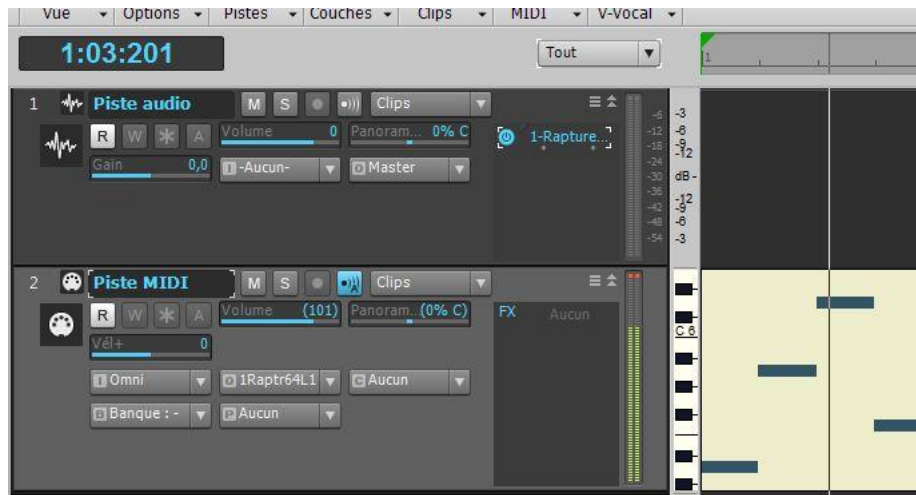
Vue ▾ Options ▾ Pistes ▾ Couches ▾ Clips ▾ MIDI ▾ V-Vocal ▾

1:03:201

Tout

1

1 Piste audio M S Clips

R W A Volume 0 Panoram... 0% C 1-Rapture...

Gain 0,0 -Aucun- Master

-6 -12 -18 -24 -30 -36 -42 -48 -54

-3 -6 -9 -12 dB - -12 -9 -6 -3

2 Piste MIDI M S Clips

R W A Volume (101) Panoram...(0% C) FX Aucun

Vél+ 0

Omni 1Raptr64L1 Aucun

Banque : - Aucun

C 6